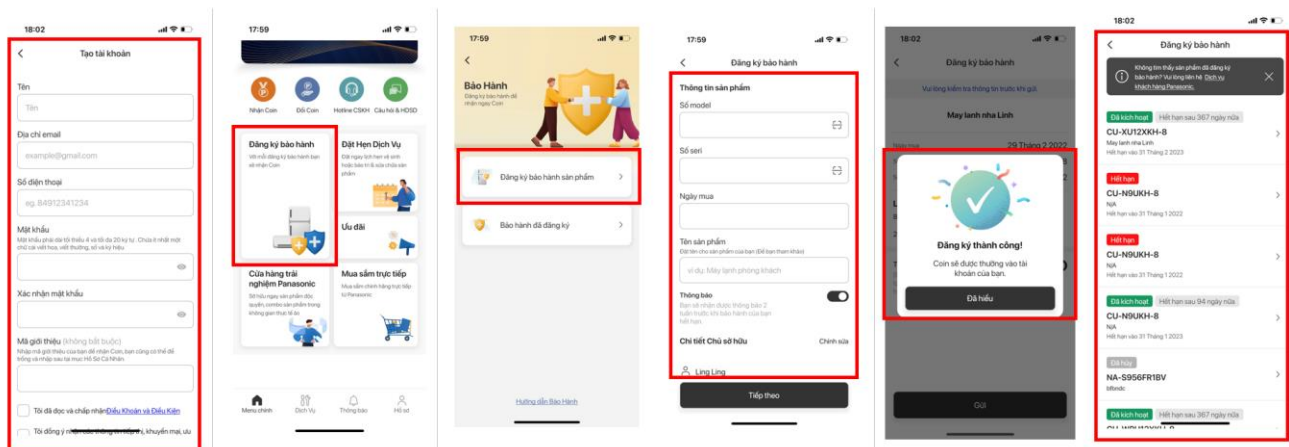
18:02

Tạo tài khoản

Tên

Tên

Địa chỉ email

example@gmail.com

Số điện thoại

eg. 84912341234

Mật khẩu

Mật khẩu phải dài tối thiểu 4 và tối đa 20 ký tự. Chứa ít nhất một chữ cái viết hoa, viết thường, số và ký hiệu.

Xác nhận mật khẩu

Mã giới thiệu (không bắt buộc)

Nhập mã giới thiệu của bạn để nhận Coin, bạn cũng có thể để trống và nhập sau tại mục Hồ Sơ Cá Nhân.

Tôi đã đọc và chấp nhận Điều Khoản và Điều Kiện

Tôi đồng ý nhận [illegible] khuyến mại, ưu

17:59

Nhận Coin

Đổi Coin

Hotline CSKH

Câu hỏi & HDSD

Đăng ký bảo hành

Với mỗi đăng ký bảo hành bạn sẽ nhận Coin

Đặt Hẹn Dịch Vụ

Đặt ngay lịch hẹn về sinh hoặc bảo trì & sửa chữa sản phẩm

Ưu đãi

Cửa hàng trải nghiệm Panasonic

Sở hữu ngay sản phẩm độc quyền, combo sản phẩm trong không gian thực tế ảo

Mua sắm trực tiếp

Mua sắm chính hãng trực tiếp từ Panasonic

Menu chính

Dịch Vụ

Thông báo

Hồ sơ

17:59

Bảo Hành

Đăng ký bảo hành để nhận ngay Coin

Đăng ký bảo hành sản phẩm

Bảo hành đã đăng ký

Hướng dẫn Bảo Hành

17:59

Đăng ký bảo hành

Thông tin sản phẩm

Số model

Số seri

Ngày mua

Tên sản phẩm

Đặt tên cho sản phẩm của bạn (Để bạn tham khảo)

ví dụ: Máy lạnh phòng khách

Thông báo

Bạn sẽ nhận được thông báo 2 tuần trước khi bảo hành của bạn hết hạn.

Chi tiết Chủ sở hữu

Chỉnh sửa

Ling Ling

Tiếp theo

18:02

Đăng ký bảo hành

Vui lòng kiểm tra thông tin trước khi gửi.

May lạnh nha Linh

29 Tháng 2 2022

Đăng ký thành công!

Coin sẽ được thưởng vào tài khoản của bạn.

Đã hiểu

Gửi

18:02

Đăng ký bảo hành

Không tìm thấy sản phẩm đã đăng ký bảo hành? Vui lòng liên hệ Dịch vụ khách hàng Panasonic.

Đã kích hoạt

Hết hạn sau 367 ngày nữa

CU-XU12XKH-8

May lạnh nha Linh

Hết hạn vào 31 Tháng 2 2023

Hết hạn

CU-N9UKH-8

N/A

Hết hạn vào 31 Tháng 1 2022

Hết hạn

CU-N9UKH-8

N/A

Hết hạn vào 31 Tháng 1 2022

Đã kích hoạt

Hết hạn sau 94 ngày nữa

CU-N9UKH-8

N/A

Hết hạn vào 31 Tháng 1 2023

Đã hủy

NA-S956FR1BV

bfbndc

Đã kích hoạt

Hết hạn sau 367 ngày nữa